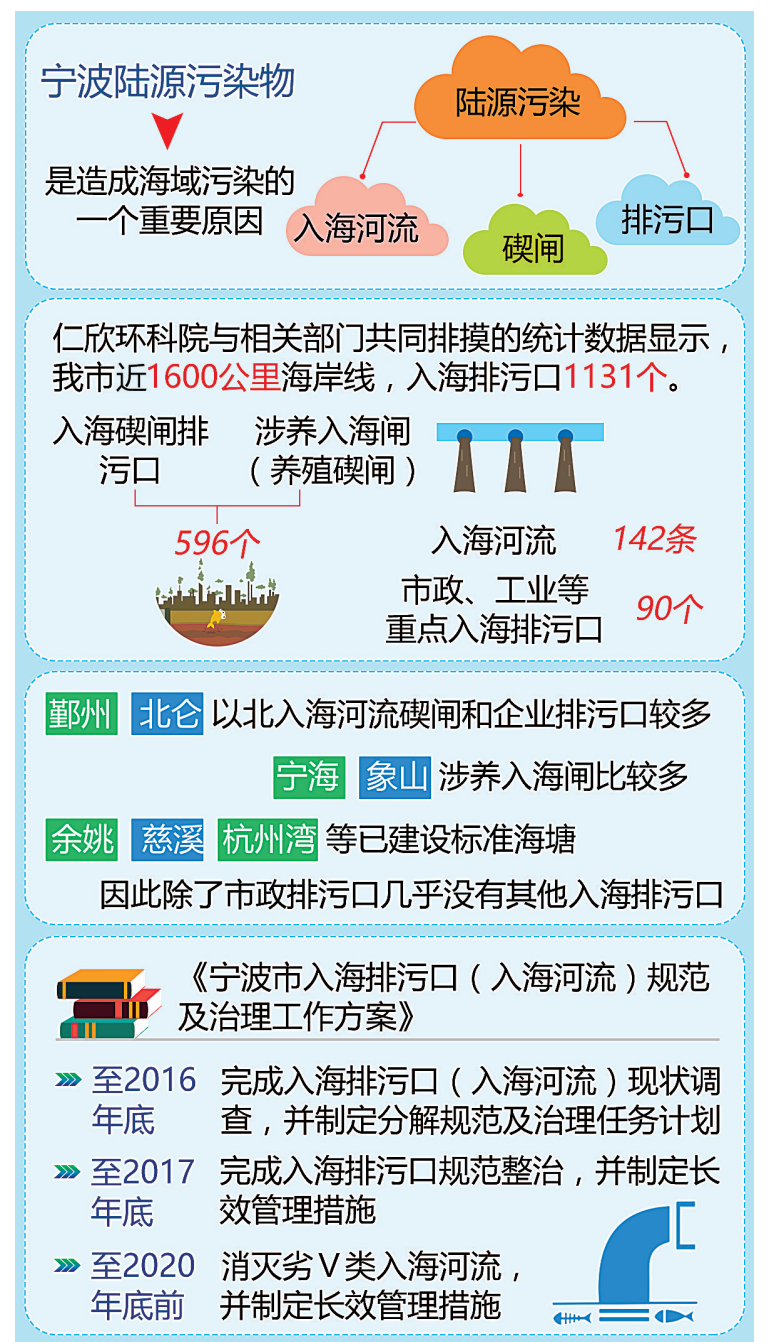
宁波陆源污染物

是造成海域污染的一个重要原因

陆源污染

入海河流

碶闸

排污口

仁欣环科院与相关部门共同排摸的统计数据显示，我市近1600公里海岸线，入海排污口1131个。

入海碶闸排污口

涉养入海闸（养殖碶闸）

596个

入海河流 142条

市政、工业等重点入海排污口 90个

鄞州 北仑 以北入海河流碶闸和企业排污口较多

宁海 象山 涉养入海闸比较多

余姚 慈溪 杭州湾 等已建设标准海塘

因此除了市政排污口几乎没有其他入海排污口

《宁波市入海排污口（入海河流）规范及治理工作方案》

至2016年底 完成入海排污口（入海河流）现状调查，并制定分解规范及治理任务计划

至2017年底 完成入海排污口规范整治，并制定长效管理措施

至2020年底前 消灭劣Ⅴ类入海河流，并制定长效管理措施